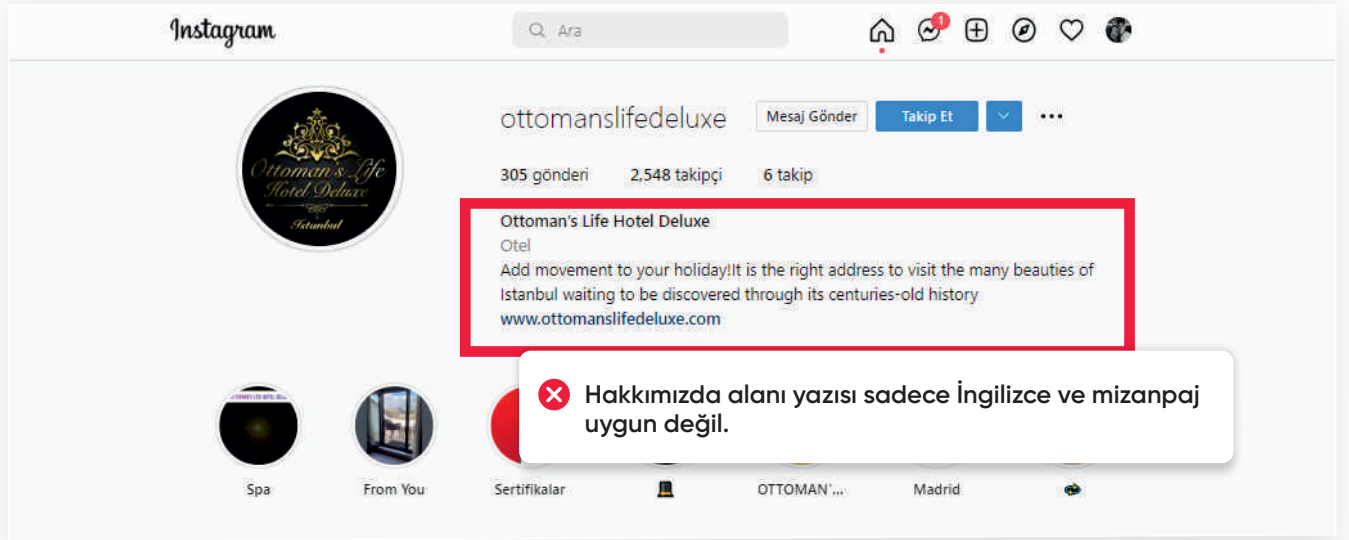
Instagram

Ara

1

ottomanslifedeluxe

Mesaj Gönder

Takip Et

305 gönderi   2,548 takipçi   6 takip

Ottoman's Life Hotel Deluxe
Istanbul

Ottoman's Life Hotel Deluxe
Otel
Add movement to your holiday!It is the right address to visit the many beauties of Istanbul waiting to be discovered through its centuries-old history
www.ottomanslifedeluxe.com

Hakkımızda alanı yazısı sadece İngilizce ve mizanpaj uygun değil.

Spa
From You
Sertifikalar
OTTOMAN'...
Madrid